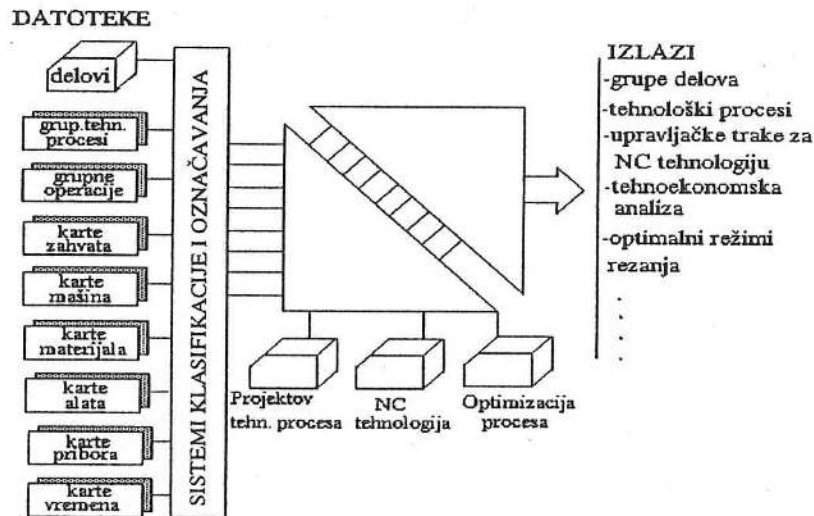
DATOTEKE

delovi

grup.tehn. procesi

grupne operacije

karte zahvata

karte mašina

karte materijala

karte alata

karte pribora

karte vremena

SISTEMI KLASIFIKACIJE I OZNAČAVANJA

Projektov tehn. procesa

NC tehnologija

Optimizacija procesa

IZLAZI
-grupe delova
-tehnološki procesi
-upravljačke trake za NC tehnologiju
-tehnoekonomska analiza
-optimalni režimi rezanja
.
.
.
.